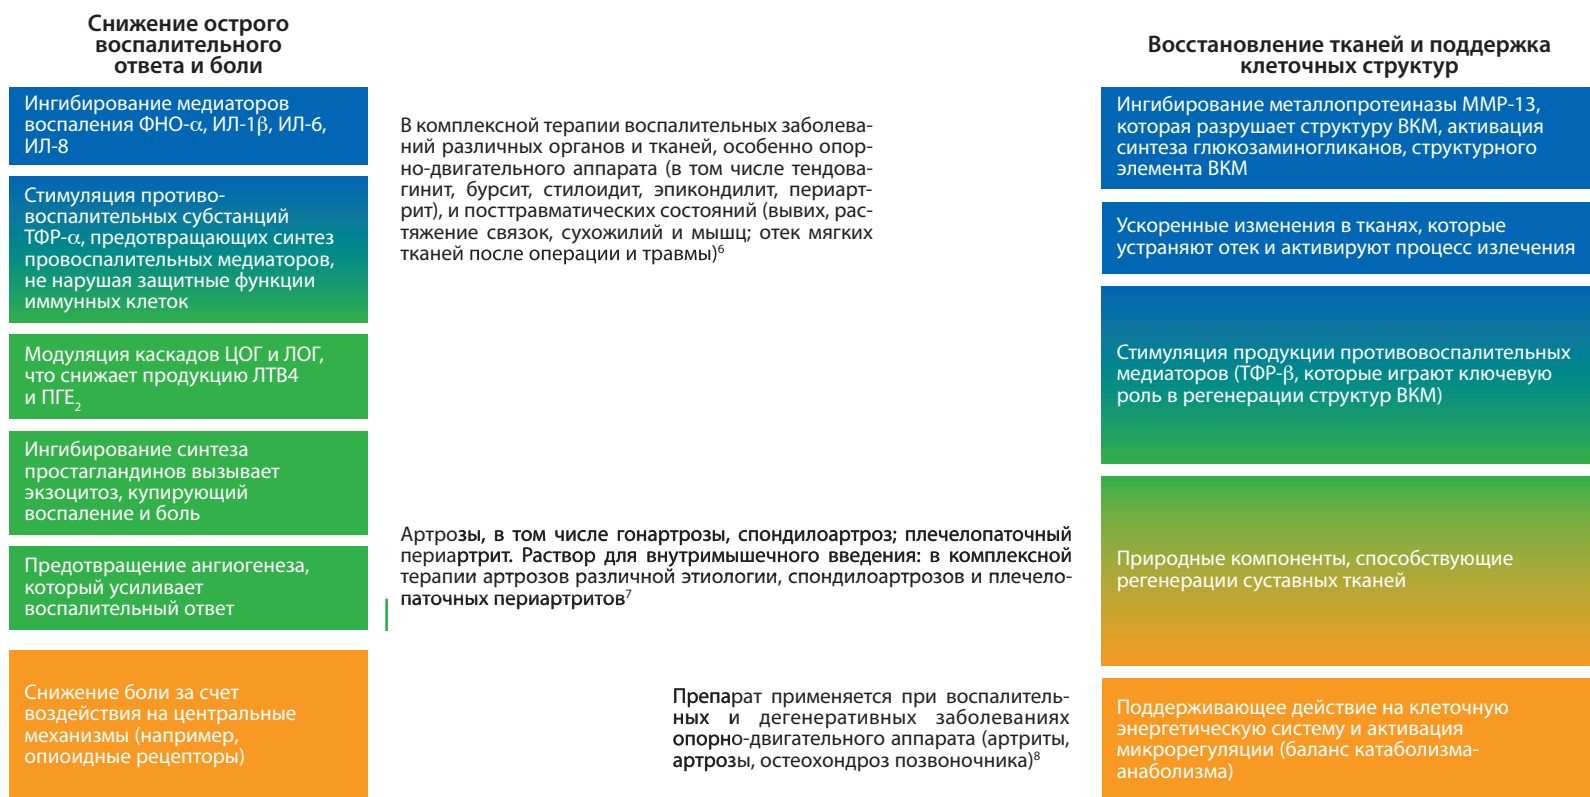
Снижение острого воспалительного ответа и боли

Ингибирование медиаторов воспаления ФНО-α, ИЛ-1β, ИЛ-6, ИЛ-8

Стимуляция противовоспалительных субстанций ТФР-α, предотвращающих синтез провоспалительных медиаторов, не нарушая защитные функции иммунных клеток

Модуляция каскадов ЦОГ и ЛОГ, что снижает продукцию ЛТВ4 и ПГЕ$_2$

Ингибирование синтеза простагландинов вызывает экзоцитоз, купирующий воспаление и боль

Предотвращение ангиогенеза, который усиливает воспалительный ответ

Снижение боли за счет воздействия на центральные механизмы (например, опиоидные рецепторы)

В комплексной терапии воспалительных заболеваний различных органов и тканей, особенно опорно-двигательного аппарата (в том числе тендовагинит, бурсит, стилоидит, эпикондилит, периартрит), и посттравматических состояний (вывих, растяжение связок, сухожилий и мышц; отек мягких тканей после операции и травмы)$^6$

Артрозы, в том числе гонартрозы, спондилоартроз; плечелопаточный периартрит. Раствор для внутримышечного введения: в комплексной терапии артрозов различной этиологии, спондилоартрозов и плечелопаточных периартритов$^7$

Препарат применяется при воспалительных и дегенеративных заболеваниях опорно-двигательного аппарата (артриты, артрозы, остеохондроз позвоночника)$^8$

Восстановление тканей и поддержка клеточных структур

Ингибирование металлопротеиназы ММР-13, которая разрушает структуру ВКМ, активация синтеза глюкозаминогликанов, структурного элемента ВКМ

Ускоренные изменения в тканях, которые устраняют отек и активируют процесс излечения

Стимуляция продукции противовоспалительных медиаторов (ТФР-β, которые играют ключевую роль в регенерации структур ВКМ)

Природные компоненты, способствующие регенерации суставных тканей

Поддерживающее действие на клеточную энергетическую систему и активация микрорегуляции (баланс катаболизма-анаболизма)